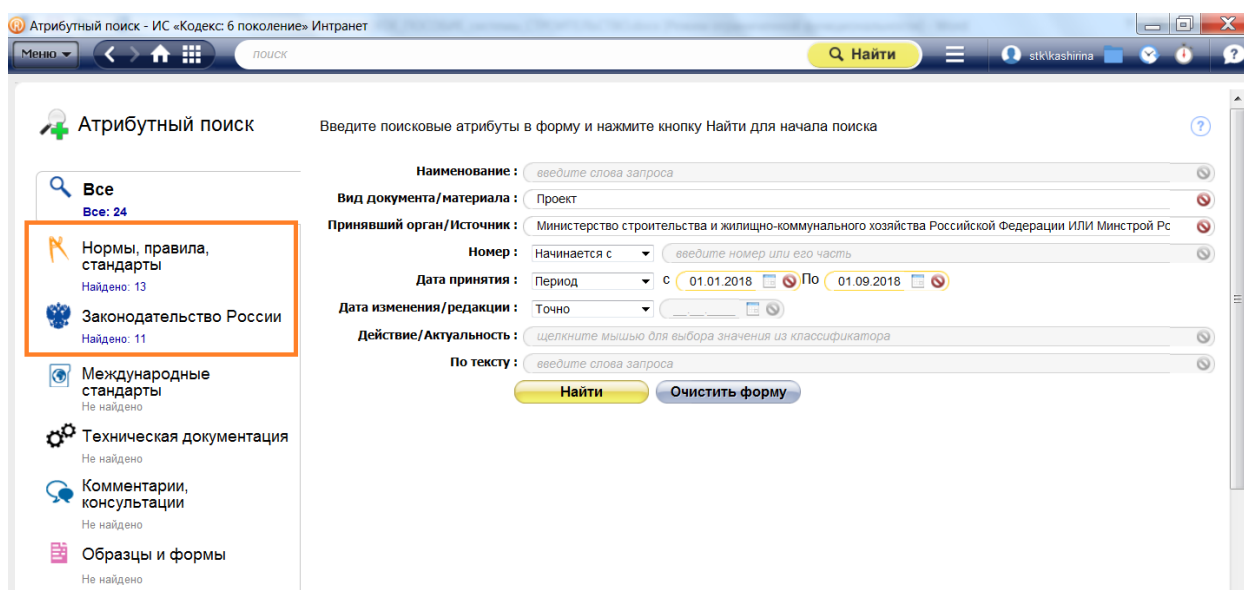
Атрибутный поиск - ИС «Кодекс: 6 поколение» Интранет

Меню
поиск
Найти
stk\kashirina

Атрибутный поиск

Введите поисковые атрибуты в форму и нажмите кнопку Найти для начала поиска

?

Все
Все: 24

Нормы, правила, стандарты
Найдено: 13

Законодательство России
Найдено: 11

Международные стандарты
Не найдено

Техническая документация
Не найдено

Комментарии, консультации
Не найдено

Образцы и формы
Не найдено

Наименование : введите слова запроса
Вид документа/материала : Проект
Принявший орган/Источник : Министерство строительства и жилищно-коммунального хозяйства Российской Федерации ИЛИ Минстрой Рс
Номер : Начинается с введите номер или его часть
Дата принятия : Период с 01.01.2018 По 01.09.2018
Дата изменения/редакции : Точно __.__.____
Действие/Актуальность : щелкните мышью для выбора значения из классификатора
По тексту : введите слова запроса

Найти
Очистить форму